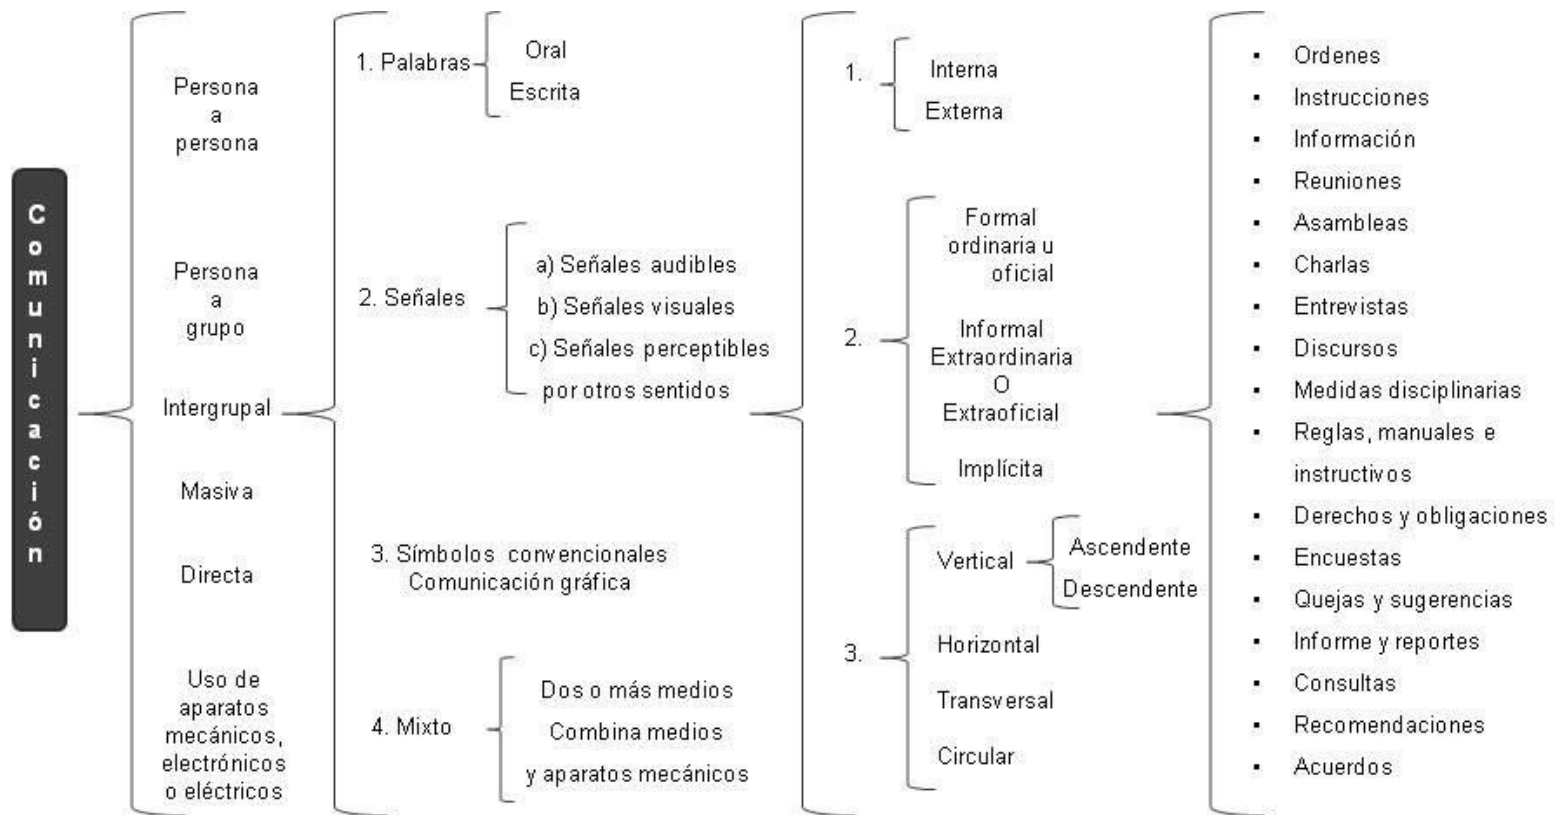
Comunicación

Persona a persona

Persona a grupo

Intergrupal

Masiva

Directa

Uso de aparatos mecánicos, electrónicos o eléctricos

1. Palabras
Oral
Escrita

2. Señales
a) Señales audibles
b) Señales visuales
c) Señales perceptibles por otros sentidos

3. Símbolos convencionales
Comunicación gráfica

4. Mixto
Dos o más medios
Combina medios y aparatos mecánicos

1.
Interna
Externa

2.
Formal ordinaria u oficial
Informal Extraordinaria O Extraoficial
Implícita

3.
Vertical
Ascendente
Descendente
Horizontal
Transversal
Circular

- Ordenes
- Instrucciones
- Información
- Reuniones
- Asambleas
- Charlas
- Entrevistas
- Discursos
- Medidas disciplinarias
- Reglas, manuales e instructivos
- Derechos y obligaciones
- Encuestas
- Quejas y sugerencias
- Informe y reportes
- Consultas
- Recomendaciones
- Acuerdos